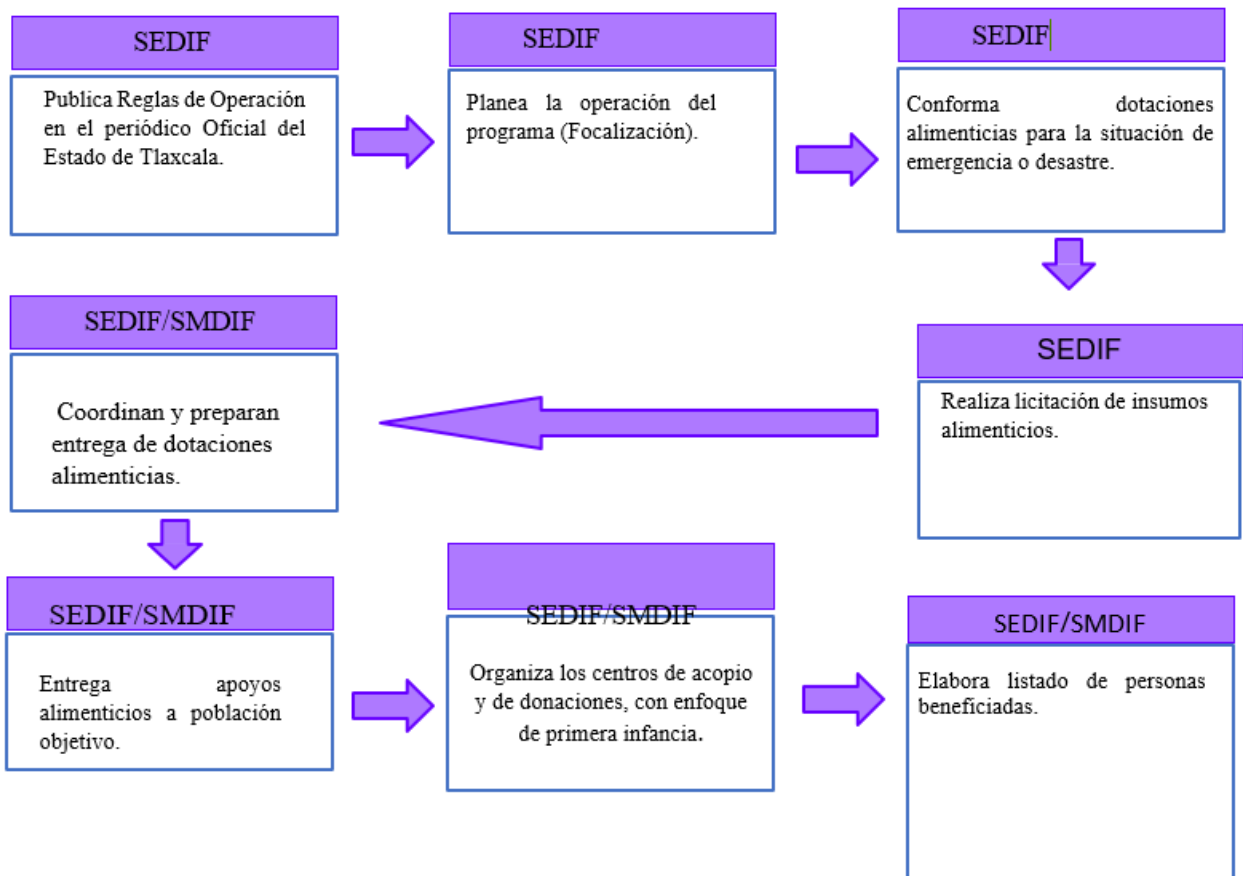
SEDIF

Publica Reglas de Operación en el periódico Oficial del Estado de Tlaxcala.

SEDIF

Planea la operación del programa (Focalización).

SEDIF

Conforma dotaciones alimenticias para la situación de emergencia o desastre.

SEDIF

Realiza licitación de insumos alimenticios.

SEDIF/SMDIF

Coordinan y preparan entrega de dotaciones alimenticias.

SEDIF/SMDIF

Entrega apoyos alimenticios a población objetivo.

SEDIF/SMDIF

Organiza los centros de acopio y de donaciones, con enfoque de primera infancia.

SEDIF/SMDIF

Elabora listado de personas beneficiadas.